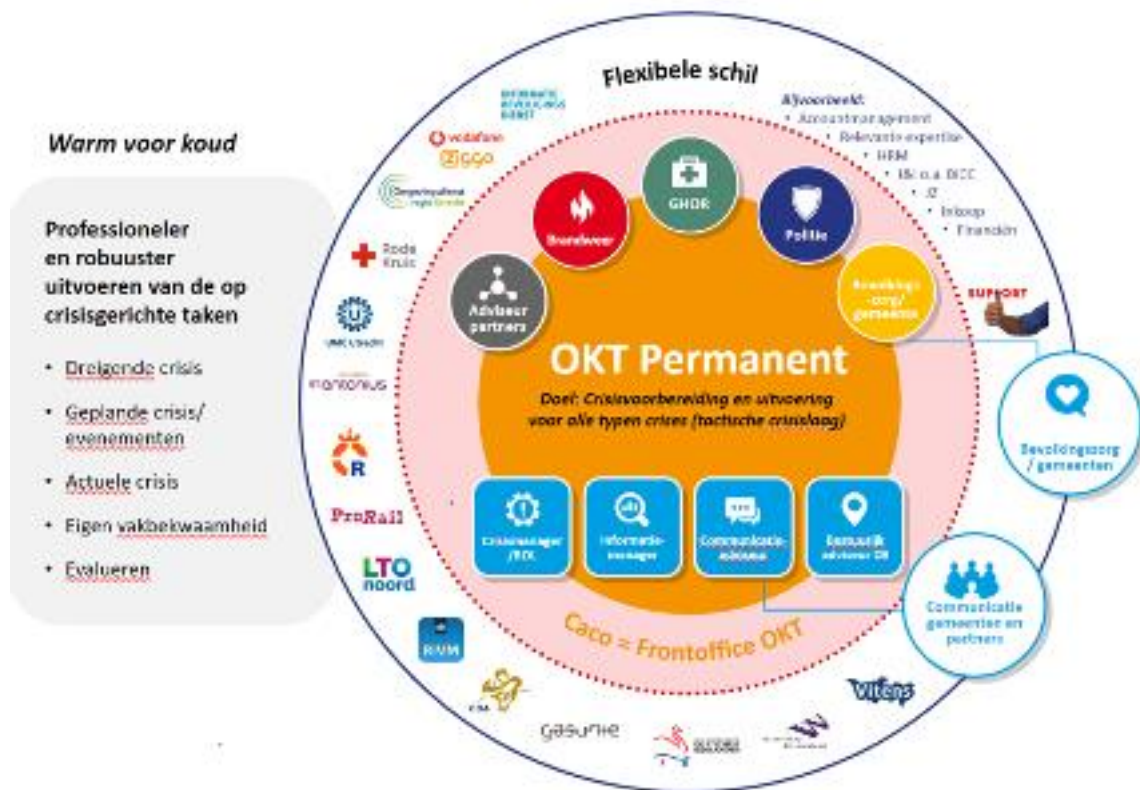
Warm voor koud

Professioneler en robuuster uitvoeren van de op crisisgerichte taken

- Dreigende crisis
- Geplande crisis/ evenementen
- Actuele crisis
- Eigen vakbekwaamheid
- Evalueren

Flexibele schil

Bijvoorbeeld:
- Accountmanagement
- Relevante expertise
- HRM
- BV o.a. BICC
- JZ
- Inkoop
- Financiën

Brandweer
GHOR
Politie
Bevolkingszorg/ gemeenten
Adviseur partners

OKT Permanent

Doel: Crisisvoorbereiding en uitvoering voor alle typen crises (tactische crisislaag)

Crisismanager /BTK
Informatiemanager
Communicatieadviseur
Dienstlijk adviseur OI

Caco = Frontoffice OKT

Bevolkingszorg / gemeenten

Communicatie gemeenten en partners

SUPPORT

vodafone
ziggo
Rode Kruis
UMC Utrecht
antonius
ProRail
LTO noord
RWM
Gasunie
Vitens
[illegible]